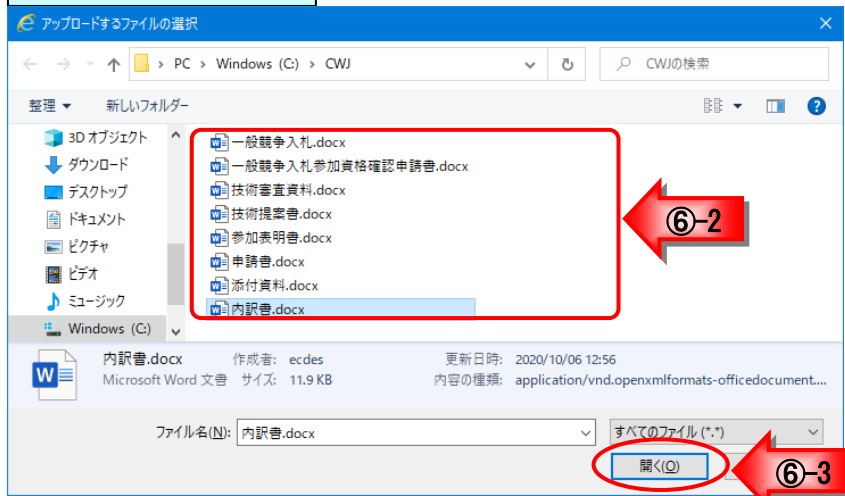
アップロードするファイルの選択

PC > Windows (C:) > CWJ

CWJの検索

整理 ▼ 新しいフォルダー

3D オブジェクト
ダウンロード
デスクトップ
ドキュメント
ピクチャ
ビデオ
ミュージック
Windows (C:)

一般競争入札.docx
一般競争入札参加資格確認申請書.docx
技術審査資料.docx
技術提案書.docx
参加表明書.docx
申請書.docx
添付資料.docx
内訳書.docx

⑥-2

内訳書.docx 作成者: ecdes 更新日時: 2020/10/06 12:56
Microsoft Word 文書 サイズ: 11.9 KB 内容の種類: application/vnd.openxmlformats-officedocument....

ファイル名(N): 内訳書.docx

すべてのファイル (*.*)

開く(O)

⑥-3